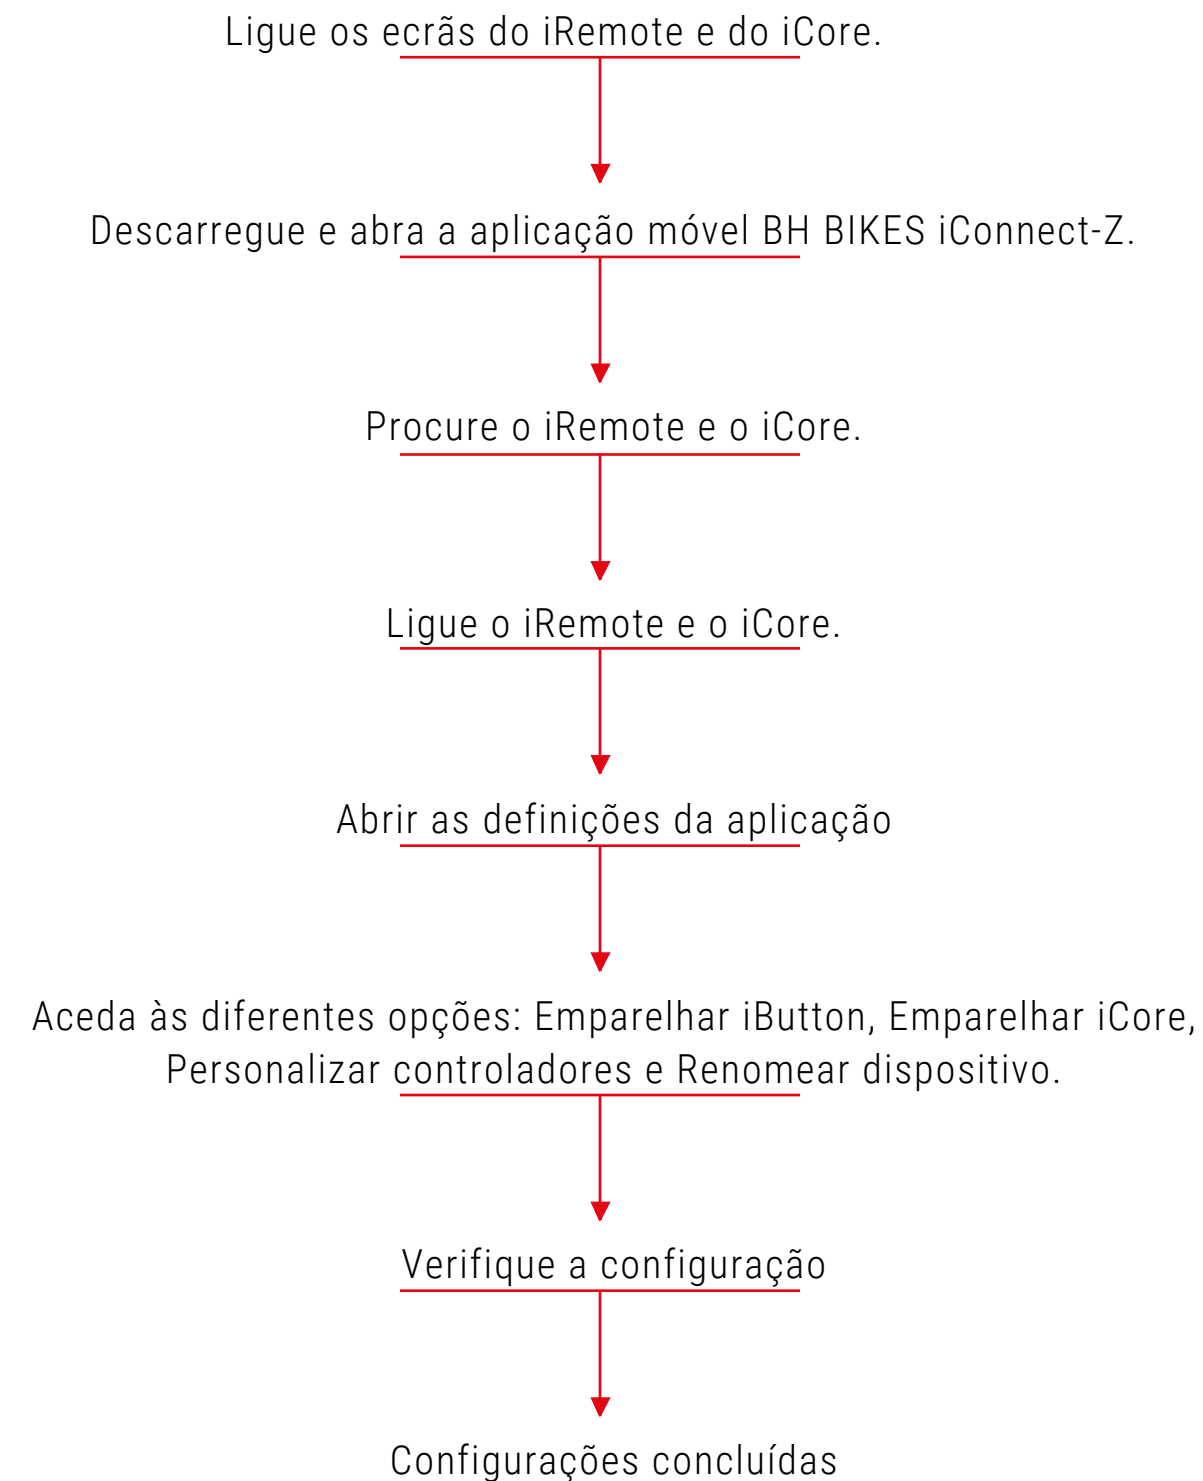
Ligue os ecrãs do iRemote e do iCore.

Descarregue e abra a aplicação móvel BH BIKES iConnect-Z.

Procure o iRemote e o iCore.

Ligue o iRemote e o iCore.

Abrir as definições da aplicação

Aceda às diferentes opções: Emparelhar iButton, Emparelhar iCore, Personalizar controladores e Renomear dispositivo.

Verifique a configuração

Configurações concluídas